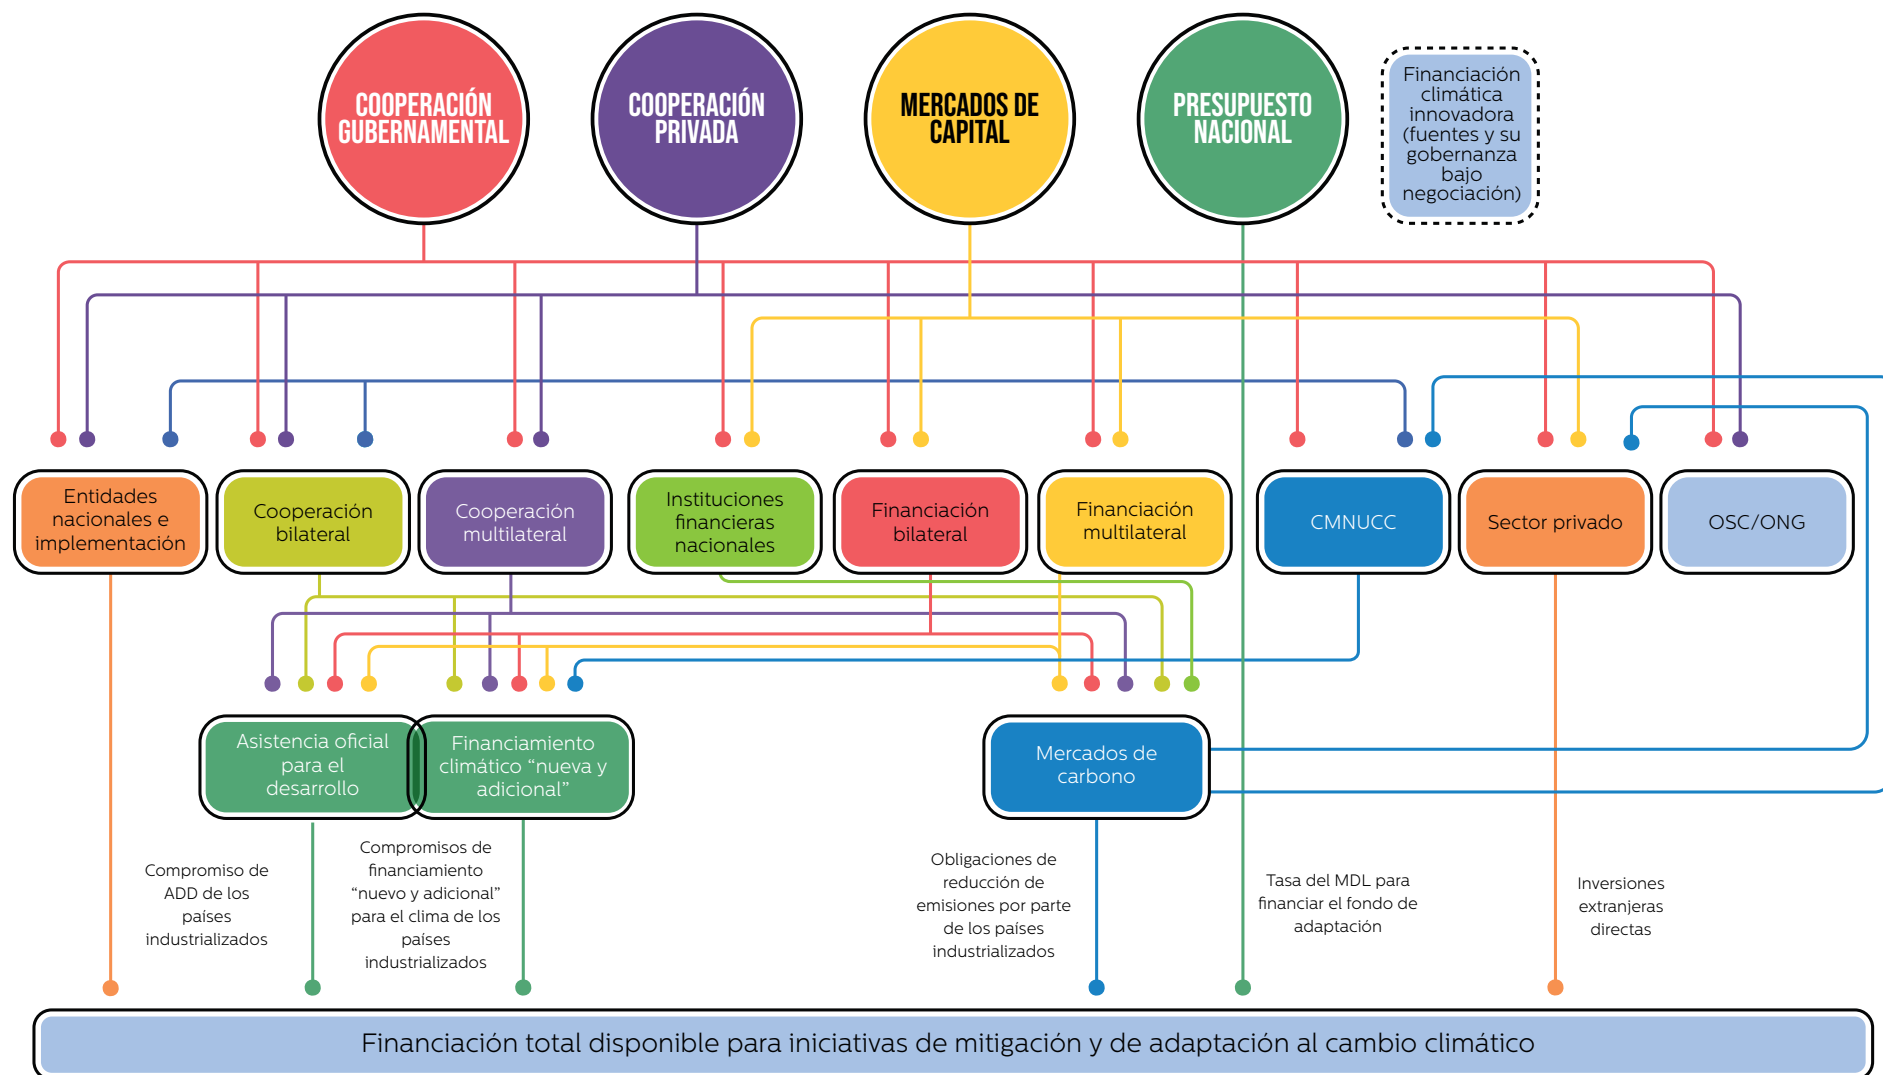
COOPERACIÓN GUBERNAMENTAL

COOPERACIÓN PRIVADA

MERCADOS DE CAPITAL

PRESUPUESTO NACIONAL

Financiación climática innovadora (fuentes y su gobernanza bajo negociación)

Entidades nacionales e implementación

Cooperación bilateral

Cooperación multilateral

Instituciones financieras nacionales

Financiación bilateral

Financiación multilateral

CMNUCC

Sector privado

OSC/ONG

Asistencia oficial para el desarrollo

Financiamiento climático “nueva y adicional”

Mercados de carbono

Compromiso de ADD de los países industrializados

Compromisos de financiamiento “nuevo y adicional” para el clima de los países industrializados

Obligaciones de reducción de emisiones por parte de los países industrializados

Tasa del MDL para financiar el fondo de adaptación

Inversiones extranjeras directas

Financiación total disponible para iniciativas de mitigación y de adaptación al cambio climático